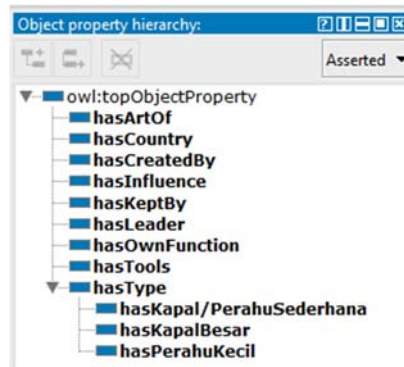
Object property hierarchy:

Asserted

owl:topObjectProperty
hasArtOf
hasCountry
hasCreatedBy
hasInfluence
hasKeptBy
hasLeader
hasOwnFunction
hasTools
hasType
hasKapal/PerahuSederhana
hasKapalBesar
hasPerahuKecil